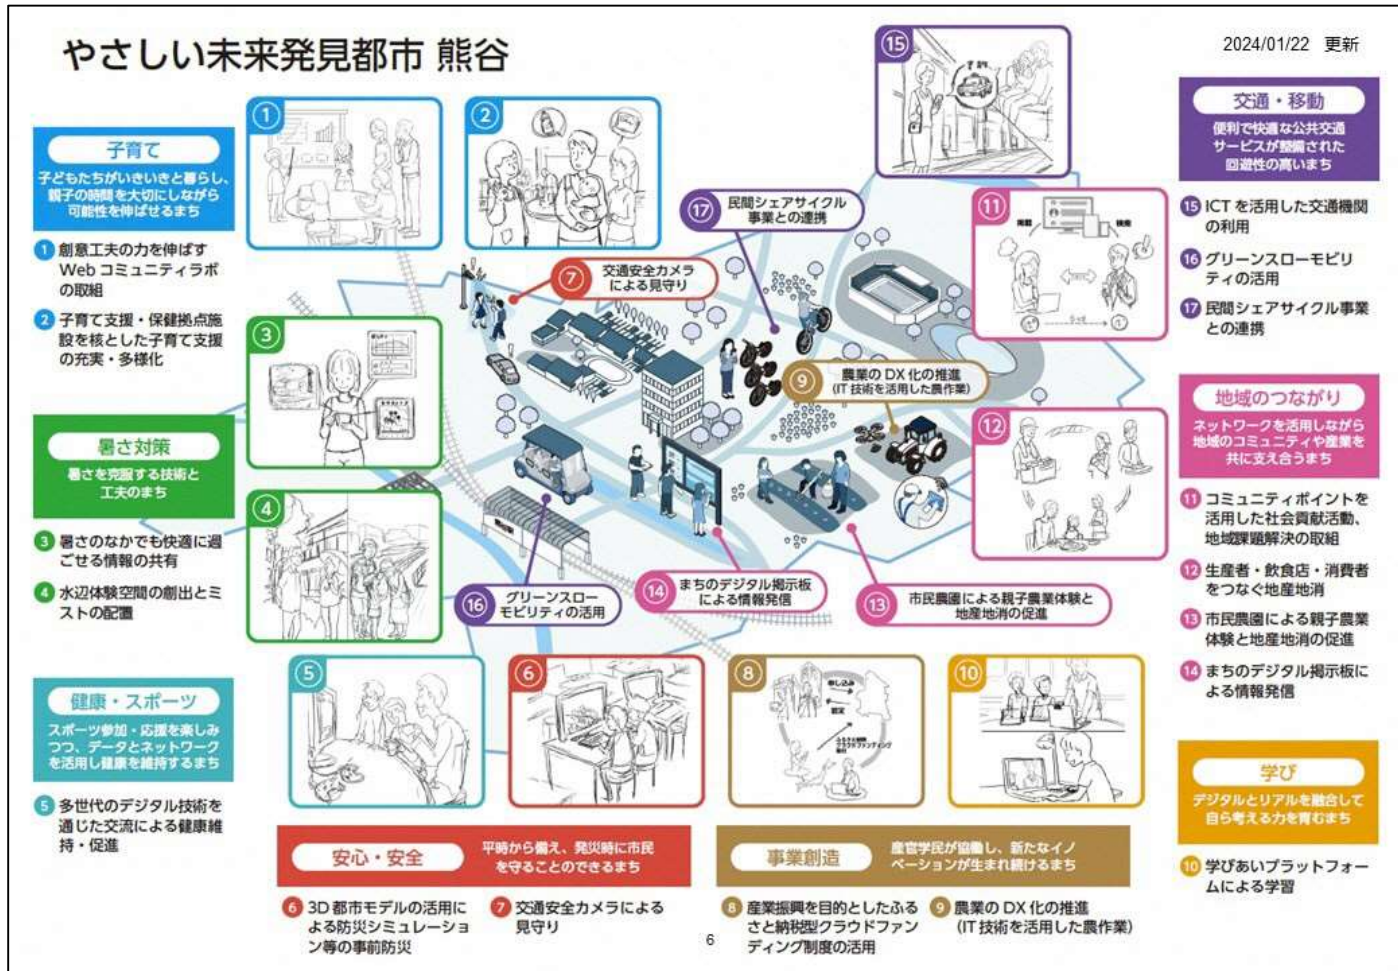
やさしい未来発見都市 熊谷

2024/01/22 更新

子育て
子どもたちがいきいきと暮らし、親子の時間を大切にしながら可能性を伸ばせるまち

1 創意工夫の力を伸ばすWebコミュニティラボの取組

2 子育て支援・保健拠点施設を核とした子育て支援の充実・多様化

暑さ対策
暑さを克服する技術と工夫のまち

3 暑さのなかでも快適に過ごせる情報の共有

4 水辺体験空間の創出とミストの配置

健康・スポーツ
スポーツ参加・応援を楽しみつつ、データとネットワークを活用し健康を維持するまち

5 多世代のデジタル技術を通じた交流による健康維持・促進

安心・安全
平時から備え、発災時に市民を守ることのできるまち

6 3D都市モデルの活用による防災シミュレーション等の事前防災

7 交通安全カメラによる見守り

事業創造
産官学民が協働し、新たなイノベーションが生まれ続けるまち

8 産業振興を目的としたふるさと納税型クラウドファンディング制度の活用

9 農業のDX化の推進(IT技術を活用した農作業)

交通・移動
便利で快適な公共交通サービスが整備された回遊性の高いまち

15 ICTを活用した交通機関の利用

16 グリーンスローモビリティの活用

17 民間シェアサイクル事業との連携

地域のつながり
ネットワークを活用しながら地域のコミュニティや産業を共に支え合うまち

11 コミュニティポイントを活用した社会貢献活動、地域課題解決の取組

12 生産者・飲食店・消費者をつなぐ地産地消

13 市民農園による親子農業体験と地産地消の促進

14 まちのデジタル掲示板による情報発信

学び
デジタルとリアルを融合して自ら考える力を育むまち

10 学びあいプラットフォームによる学習

7 交通安全カメラによる見守り

17 民間シェアサイクル事業との連携

9 農業のDX化の推進(IT技術を活用した農作業)

16 グリーンスローモビリティの活用

14 まちのデジタル掲示板による情報発信

13 市民農園による親子農業体験と地産地消の促進

6